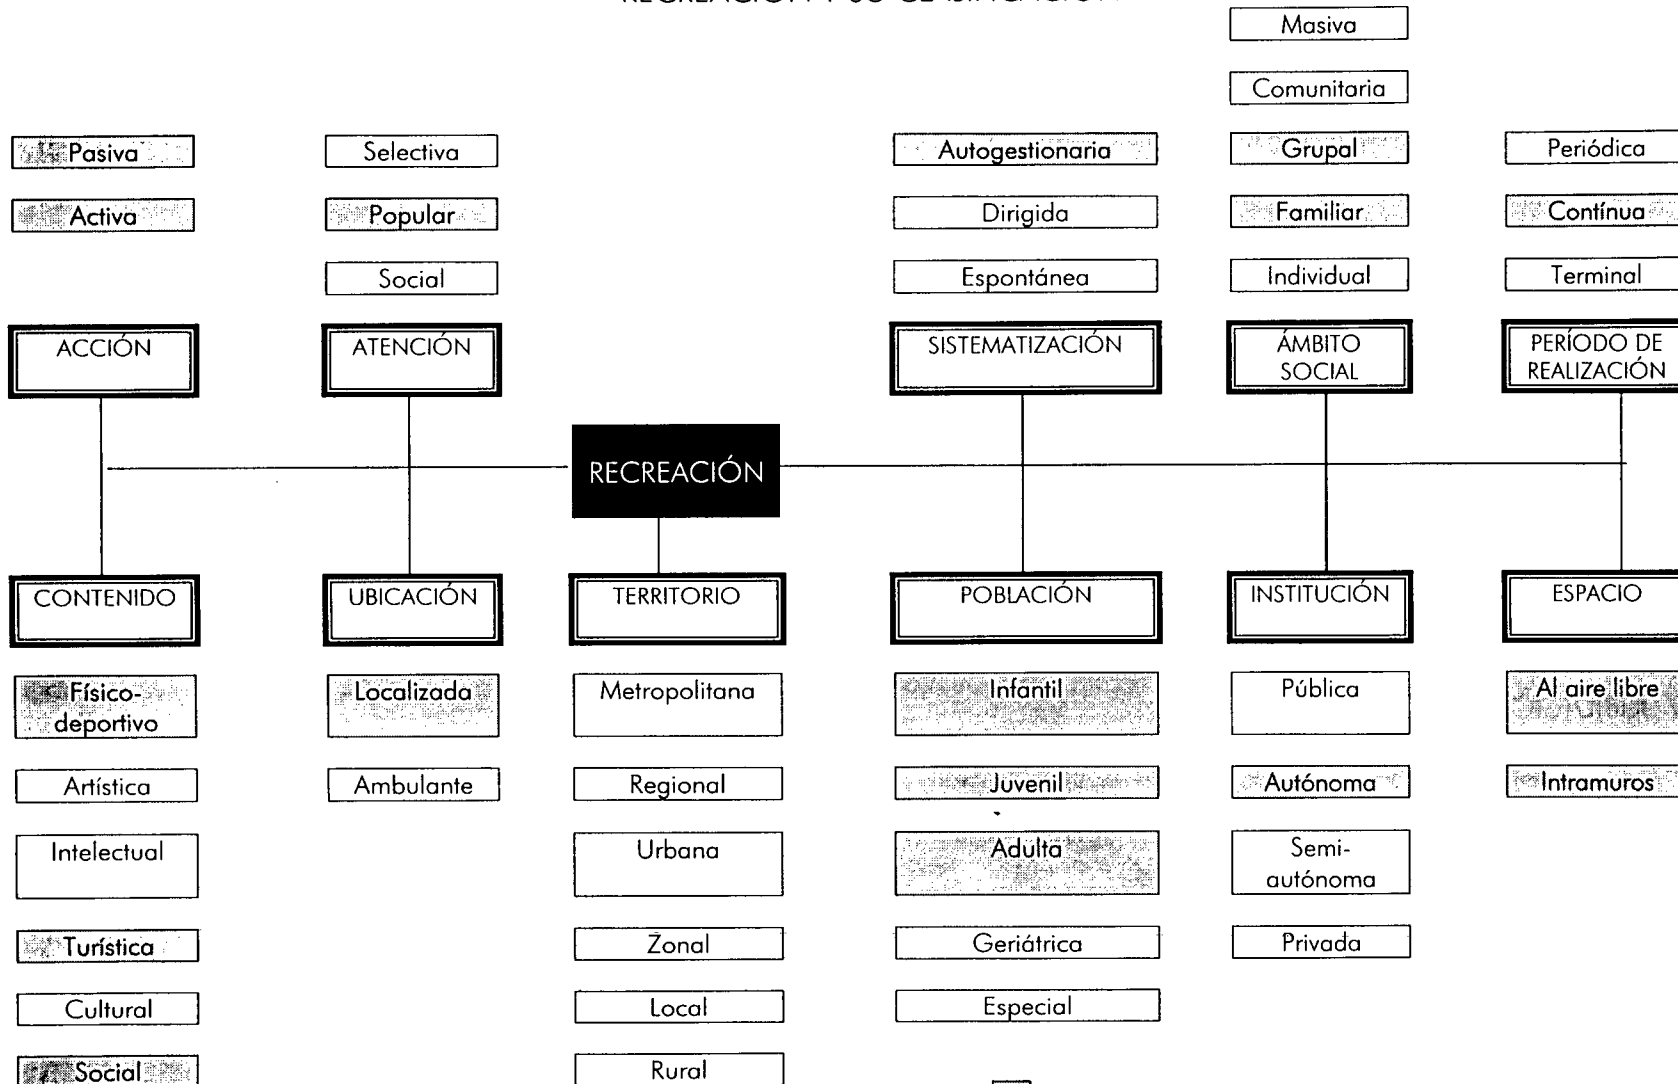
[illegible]

Masiva

Comunitaria

Pasiva

Activa

Selectiva

Popular

Social

Autogestionaria

Dirigida

Espontánea

Grupal

Familiar

Individual

Periódica

Contínua

Terminal

ACCIÓN

ATENCIÓN

SISTEMATIZACIÓN

ÁMBITO SOCIAL

PERÍODO DE REALIZACIÓN

RECREACIÓN

CONTENIDO

UBICACIÓN

TERRITORIO

POBLACIÓN

INSTITUCIÓN

ESPACIO

Físico-deportivo

Artística

Intelectual

Turística

Cultural

Social

Localizada

Ambulante

Metropolitana

Regional

Urbana

Zonal

Local

Rural

Infantil

Juvenil

Adulta

Geriátrica

Especial

Pública

Autónoma

Semi-autónoma

Privada

Al aire libre

Intramuros